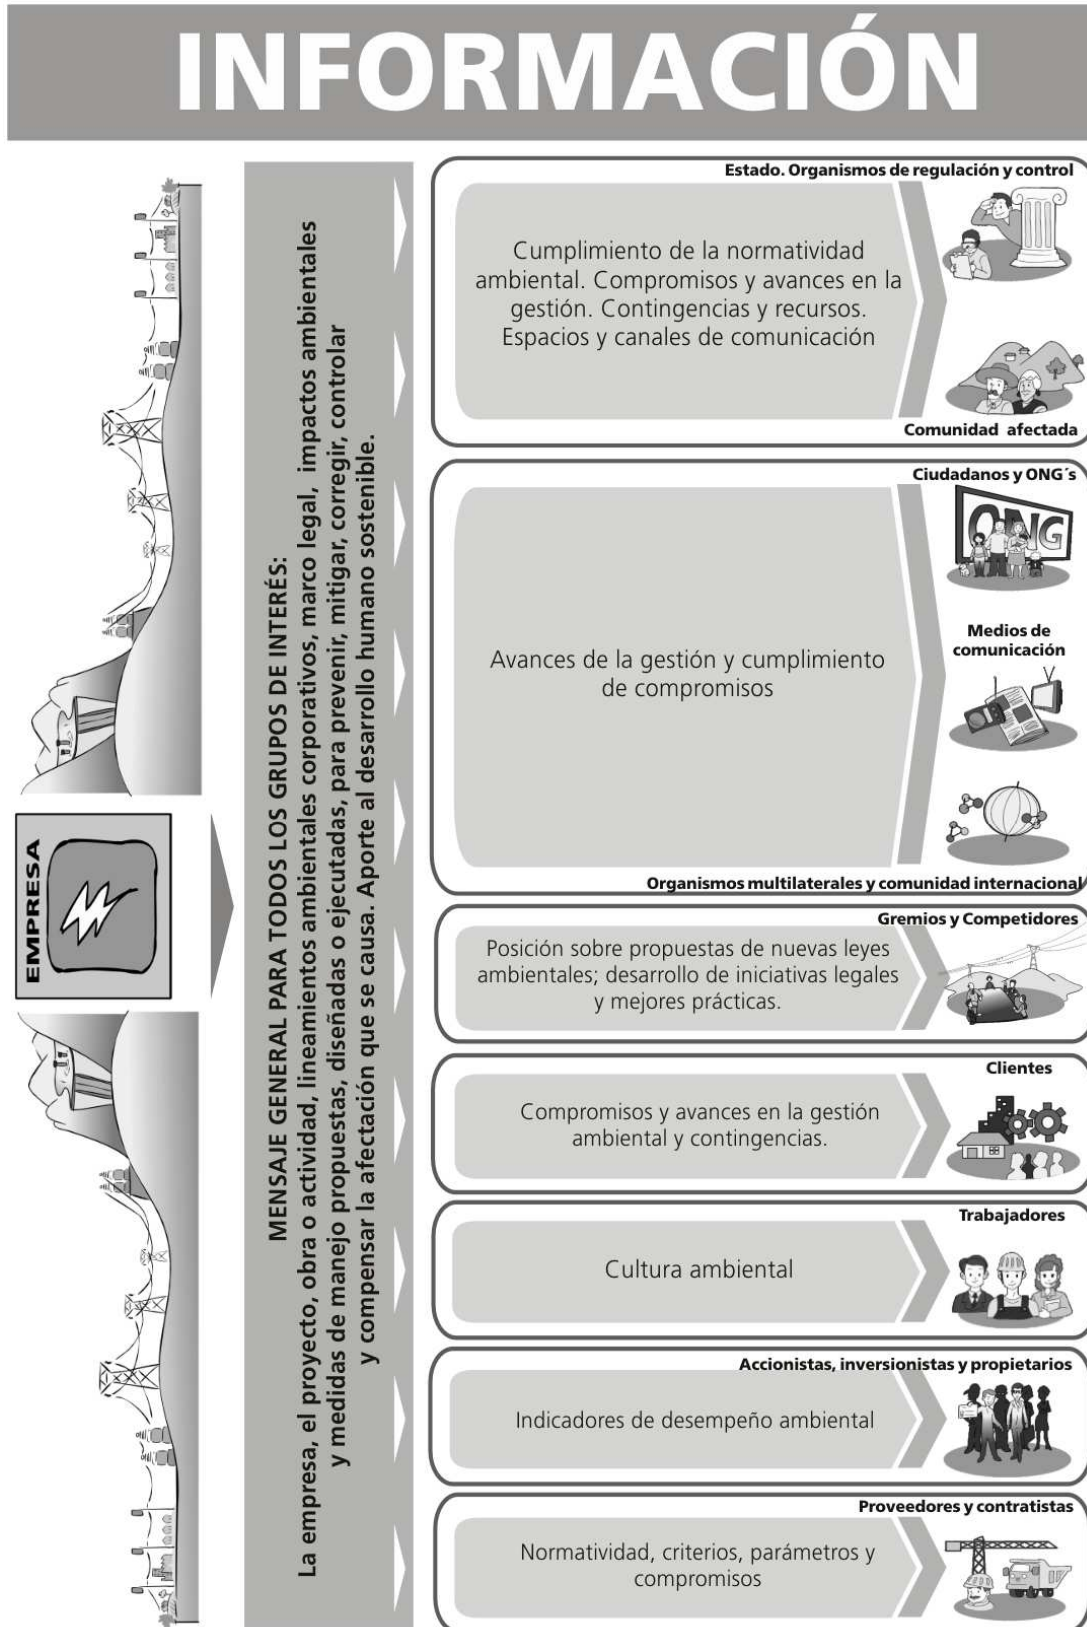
INFORMACIÓN

EMPRESA

MENSAJE GENERAL PARA TODOS LOS GRUPOS DE INTERÉS:
La empresa, el proyecto, obra o actividad, lineamientos ambientales corporativos, marco legal, impactos ambientales y medidas de manejo propuestas, diseñadas o ejecutadas, para prevenir, mitigar, corregir, controlar y compensar la afectación que se causa. Aporte al desarrollo humano sostenible.

Estado. Organismos de regulación y control

Cumplimiento de la normatividad ambiental. Compromisos y avances en la gestión. Contingencias y recursos. Espacios y canales de comunicación

Comunidad afectada

Ciudadanos y ONG´s

ONG

Medios de comunicación

Avances de la gestión y cumplimiento de compromisos

Organismos multilaterales y comunidad internacional

Gremios y Competidores

Posición sobre propuestas de nuevas leyes ambientales; desarrollo de iniciativas legales y mejores prácticas.

Clientes

Compromisos y avances en la gestión ambiental y contingencias.

Trabajadores

Cultura ambiental

Accionistas, inversionistas y propietarios

Indicadores de desempeño ambiental

Proveedores y contratistas

Normatividad, criterios, parámetros y compromisos